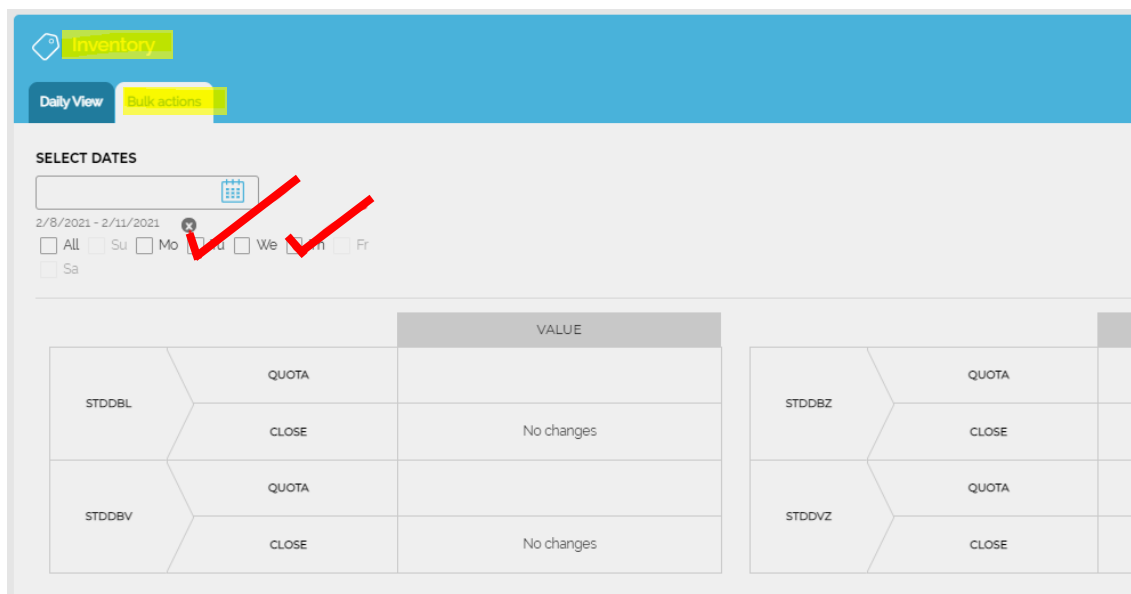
Inventory

Daily View Bulk actions

SELECT DATES

2/8/2021 - 2/11/2021

All Su Mo Tu We Th Fr Sa

| | | VALUE |
|---|---|---|
| STDDBL | QUOTA | |
| | CLOSE | No changes |
| STDDBV | QUOTA | |
| | CLOSE | No changes |

| | | |
|---|---|---|
| STDDBZ | QUOTA | |
| | CLOSE | |
| STDDVZ | QUOTA | |
| | CLOSE | |